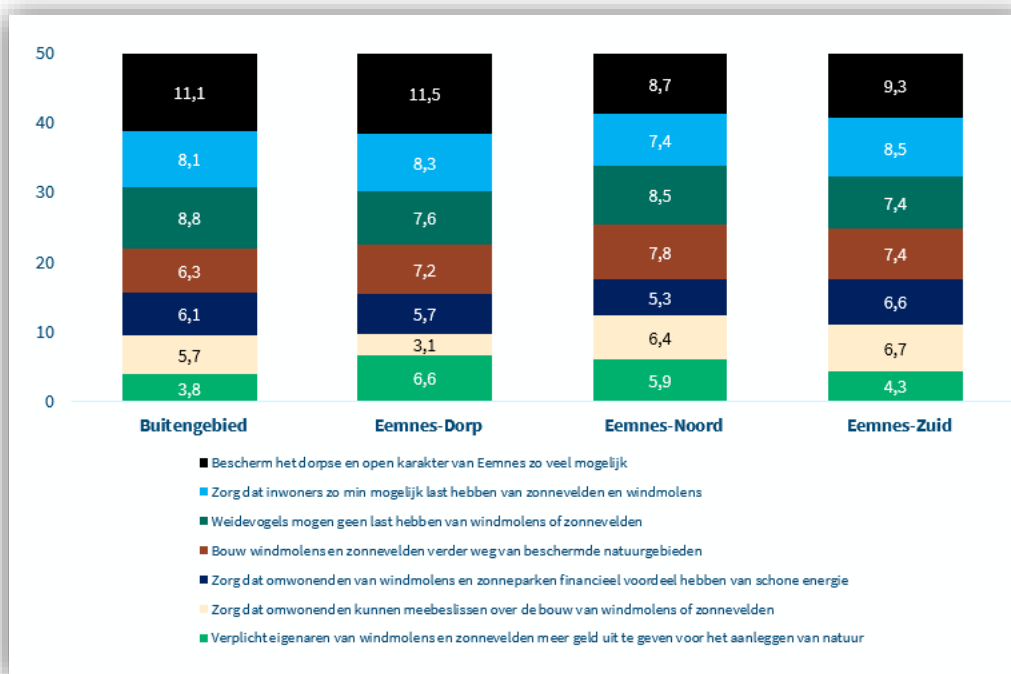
50
40
30
20
10
0

| | Buitengebied | Eemnes-Dorp | Eemnes-Noord | Eemnes-Zuid |
|---|---|---|---|---|
| Bescherm het dorpse en open karakter van Eemnes zo veel mogelijk | 11,1 | 11,5 | 8,7 | 9,3 |
| Zorg dat inwoners zo min mogelijk last hebben van zonnevelden en windmolens | 8,1 | 8,3 | 7,4 | 8,5 |
| Weidevogels mogen geen last hebben van windmolens of zonnevelden | 8,8 | 7,6 | 8,5 | 7,4 |
| Bouw windmolens en zonnevelden verder weg van beschermde natuurgebieden | 6,3 | 7,2 | 7,8 | 7,4 |
| Zorg dat omwonenden van windmolens en zonneparken financieel voordeel hebben van schone energie | 6,1 | 5,7 | 5,3 | 6,6 |
| Zorg dat omwonenden kunnen meebeslissen over de bouw van windmolens of zonnevelden | 5,7 | 3,1 | 6,4 | 6,7 |
| Verplicht eigenaren van windmolens en zonnevelden meer geld uit te geven voor het aanleggen van natuur | 3,8 | 6,6 | 5,9 | 4,3 |